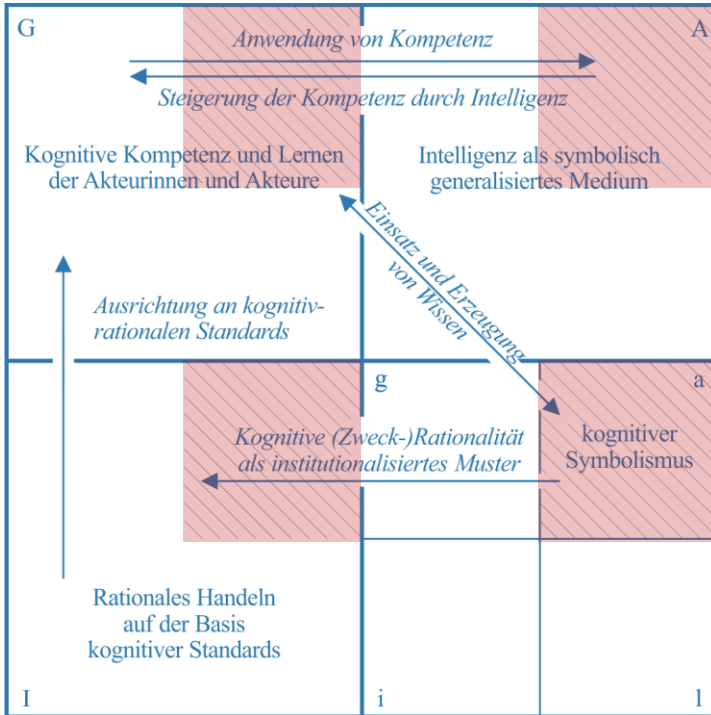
G

A

Anwendung von Kompetenz

Steigerung der Kompetenz durch Intelligenz

Kognitive Kompetenz und Lernen der Akteurinnen und Akteure

Intelligenz als symbolisch generalisiertes Medium

Einsatz und Erzeugung von Wissen

Ausrichtung an kognitiv-rationalen Standards

g

a

Kognitive (Zweck-)Rationalität als institutionalisiertes Muster

kognitiver Symbolismus

Rationales Handeln auf der Basis kognitiver Standards

I

i

l